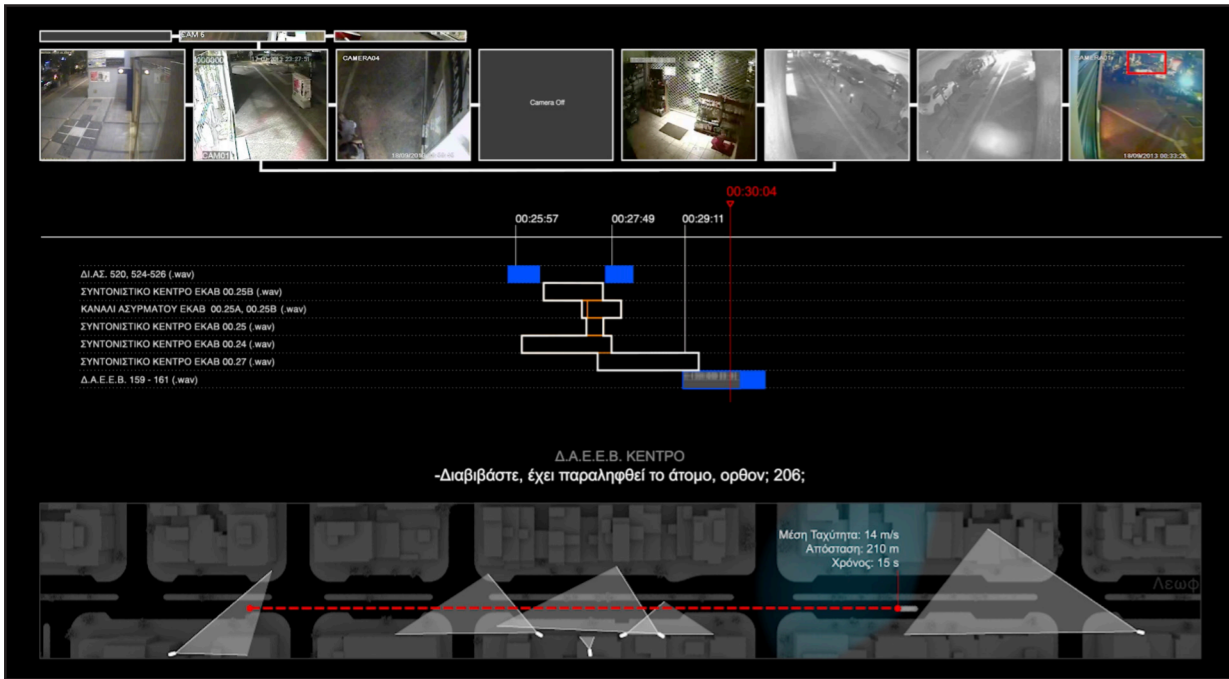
CAM 6

CAM01

CAMERA04

18/09/2013

Camera Off

18/09/2013 00:33:25

00:30:04

00:25:57

00:27:49

00:29:11

ΔΙ.ΑΣ. 520, 524-526 (.wav)

ΣΥΝΤΟΝΙΣΤΙΚΟ ΚΕΝΤΡΟ ΕΚΑΒ 00.25Β (.wav)

ΚΑΝΑΛΙ ΑΣΥΡΜΑΤΟΥ ΕΚΑΒ 00.25Α, 00.25Β (.wav)

ΣΥΝΤΟΝΙΣΤΙΚΟ ΚΕΝΤΡΟ ΕΚΑΒ 00.25 (.wav)

ΣΥΝΤΟΝΙΣΤΙΚΟ ΚΕΝΤΡΟ ΕΚΑΒ 00.24 (.wav)

ΣΥΝΤΟΝΙΣΤΙΚΟ ΚΕΝΤΡΟ ΕΚΑΒ 00.27 (.wav)

Δ.Α.Ε.Ε.Β. 159 - 161 (.wav)

Δ.Α.Ε.Ε.Β. ΚΕΝΤΡΟ

-Διαβιβάστε, έχει παραληφθεί το άτομο, ορθον; 206;

Μέση Ταχύτητα: 14 m/s
Απόσταση: 210 m
Χρόνος: 15 s

Λεωφ